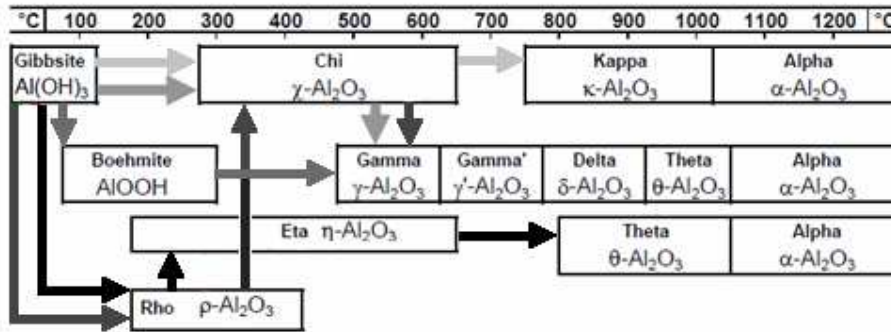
°C 100 200 300 400 500 600 700 800 900 1000 1100 1200 °C

Gibbsite
Al(OH)$_3$

Chi
$\chi$-Al$_2$O$_3$

Kappa
$\kappa$-Al$_2$O$_3$

Alpha
$\alpha$-Al$_2$O$_3$

Boehmite
AlOOH

Gamma
$\gamma$-Al$_2$O$_3$

Gamma'
$\gamma$'-Al$_2$O$_3$

Delta
$\delta$-Al$_2$O$_3$

Theta
$\theta$-Al$_2$O$_3$

Alpha
$\alpha$-Al$_2$O$_3$

Eta $\eta$-Al$_2$O$_3$

Theta
$\theta$-Al$_2$O$_3$

Alpha
$\alpha$-Al$_2$O$_3$

Rho $\rho$-Al$_2$O$_3$